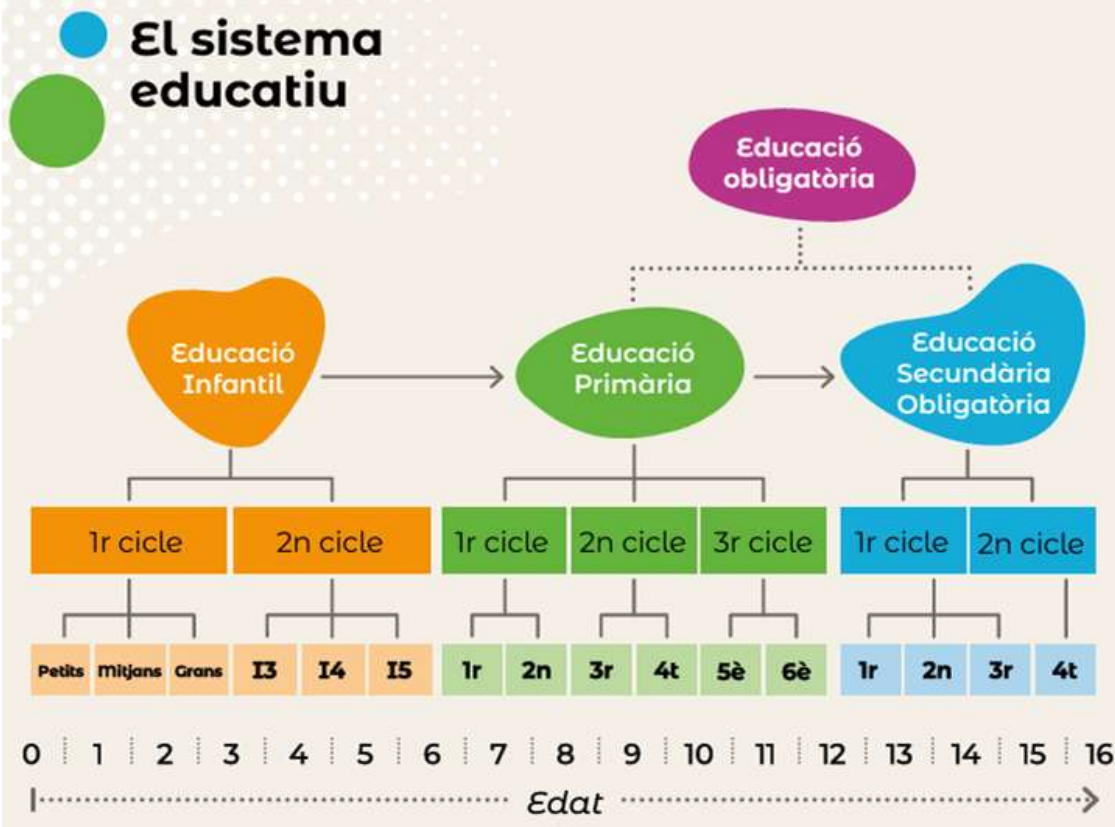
El sistema educatiu

Educació obligatòria

Educació Infantil

Educació Primària

Educació Secundària Obligatòria

1r cicle
2n cicle
1r cicle
2n cicle
3r cicle
1r cicle
2n cicle

Petits
Mitjans
Grans
I3
I4
I5
1r
2n
3r
4t
5è
6è
1r
2n
3r
4t

0 1 2 3 4 5 6 7 8 9 10 11 12 13 14 15 16

Edat